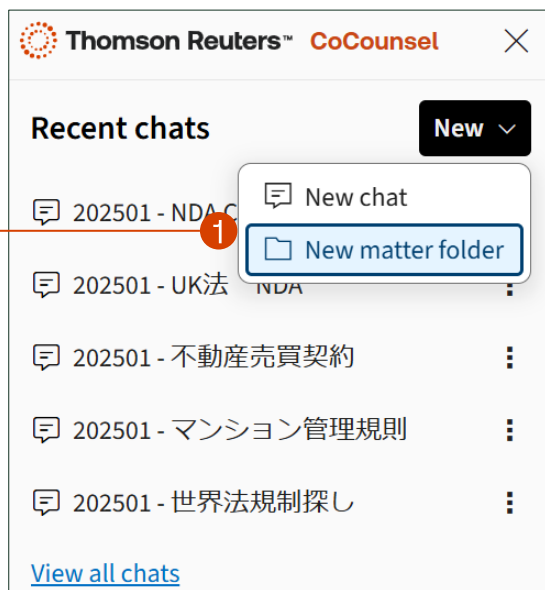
Thomson Reuters™ CoCounsel

Recent chats

New

New chat

1

New matter folder

202501 - NDA C

202501 - UK法 NDA

202501 - 不動産売買契約

202501 - マンション管理規則

202501 - 世界法規制探し

View all chats